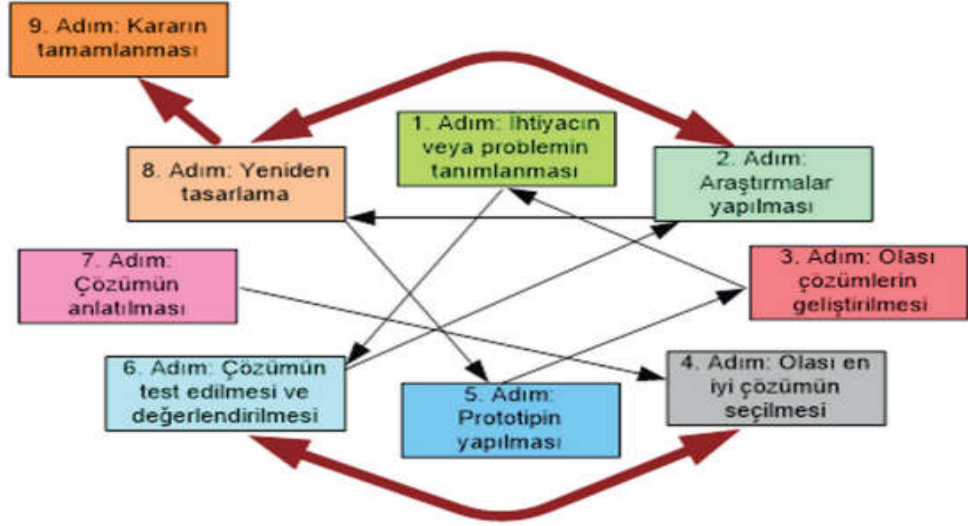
9. Adım: Kararın tamamlanması

8. Adım: Yeniden tasarlama

1. Adım: İhtiyacın veya problemin tanımlanması

2. Adım: Araştırmalar yapılması

7. Adım: Çözümün anlatılması

3. Adım: Olası çözümlerin geliştirilmesi

6. Adım: Çözümün test edilmesi ve değerlendirilmesi

5. Adım: Prototipin yapılması

4. Adım: Olası en iyi çözümün seçilmesi